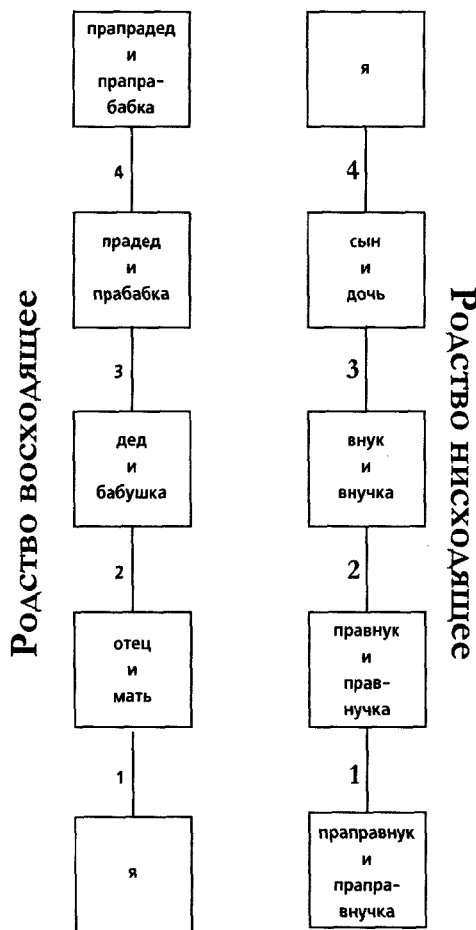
Родство восходящее

прапрадед и прапрабабка

4

прадед и прабабка

3

дед и бабушка

2

отец и мать

1

я

Родство нисходящее

я

4

сын и дочь

3

внук и внучка

2

правнук и правнучка

1

праправнук и праправнучка